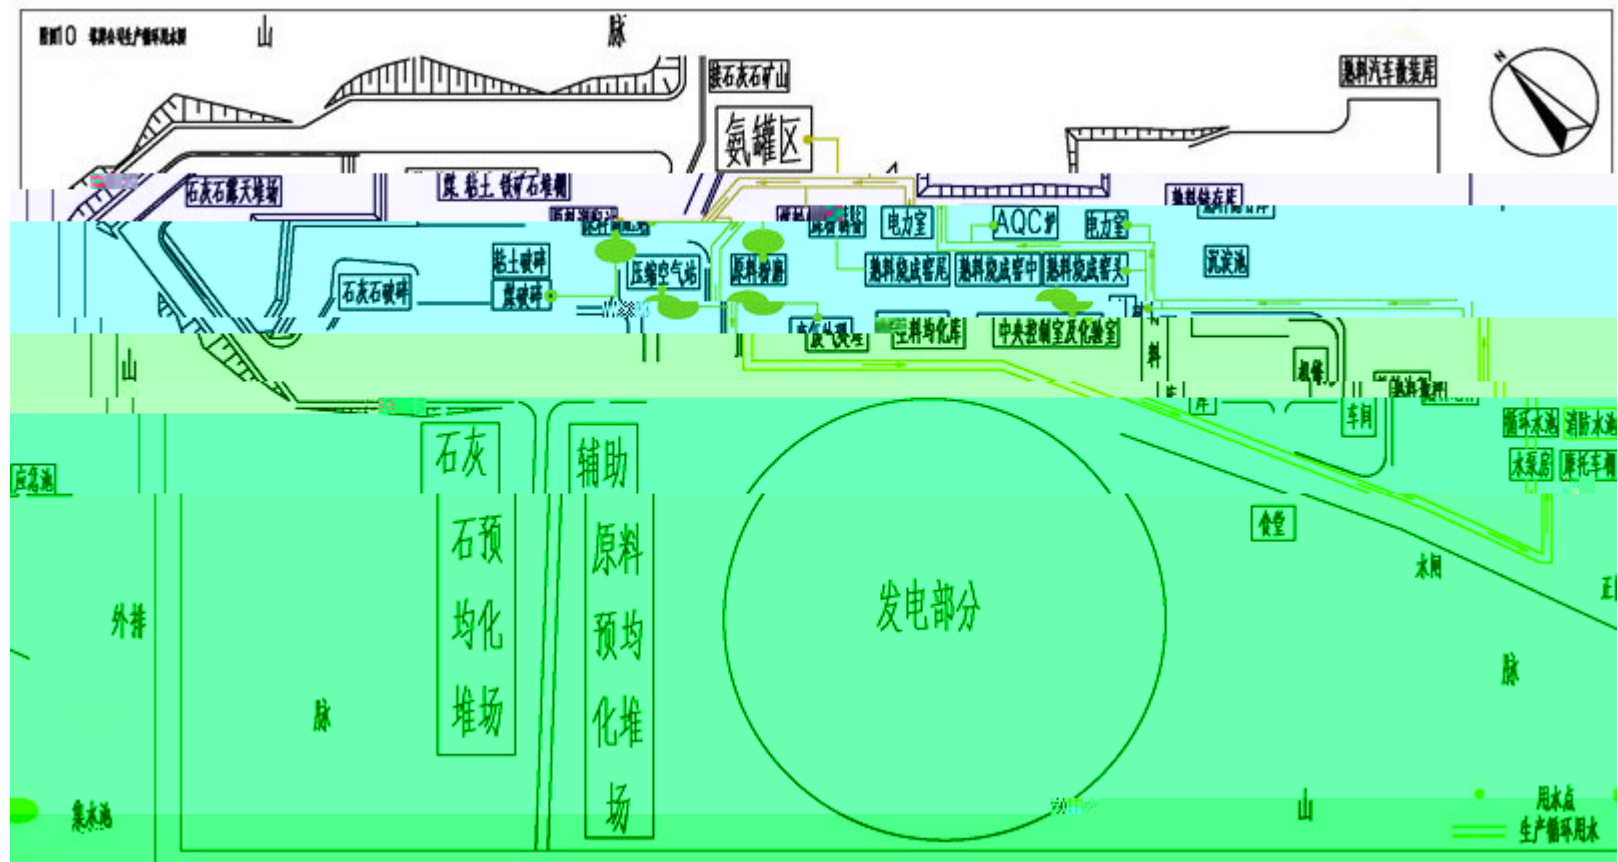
附图10 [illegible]

山

脉

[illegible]石灰石矿山

氨罐区

熟料汽车散装库

石灰石露天堆场

煤 粘土 铁矿石堆棚

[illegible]

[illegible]

电力室

AQC炉

电力室

熟料储存库

粘土破碎

石灰石破碎

压缩空气站

原料粉磨

熟料烧成窑尾

熟料烧成窑中

熟料烧成窑头

沉淀池

煤破碎

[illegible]

生料均化库

中央控制室及化验室

山

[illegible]

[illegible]

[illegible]

库

车间

循环水池

消防水池

应急池

石灰

辅助

水泵房

原托车棚

石预

原料

食堂

均化

预均

水闸

外排

发电部分

堆场

化堆

脉

脉

场

集水池

山

用水点

生产循环用水